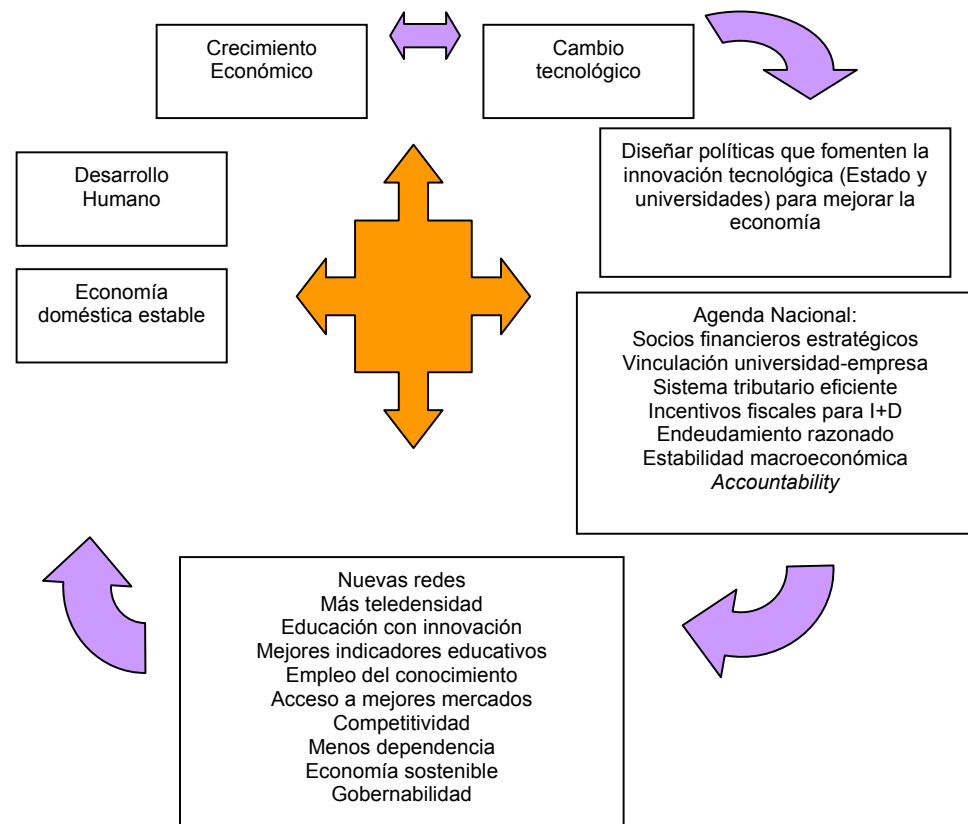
Crecimiento Económico

Cambio tecnológico

Diseñar políticas que fomenten la innovación tecnológica (Estado y universidades) para mejorar la economía

Desarrollo Humano

Economía doméstica estable

Agenda Nacional:
Socios financieros estratégicos
Vinculación universidad-empresa
Sistema tributario eficiente
Incentivos fiscales para I+D
Endeudamiento razonado
Estabilidad macroeconómica
*Accountability*

Nuevas redes
Más teledensidad
Educación con innovación
Mejores indicadores educativos
Empleo del conocimiento
Acceso a mejores mercados
Competitividad
Menos dependencia
Economía sostenible
Gobernabilidad